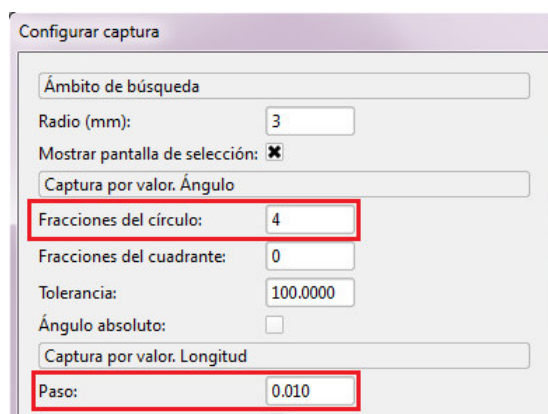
Configurar captura

Ámbito de búsqueda

Radio (mm): 3

Mostrar pantalla de selección: ✖

Captura por valor. Ángulo

Fracciones del círculo: 4

Fracciones del cuadrante: 0

Tolerancia: 100.0000

Ángulo absoluto:

Captura por valor. Longitud

Paso: 0.010